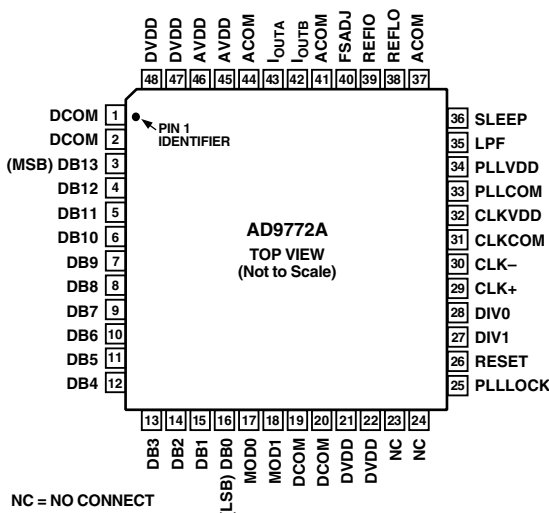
DVDD DVDD AVDD AVDD ACOM $I_{OUTA}$ $I_{OUTB}$ ACOM FSADJ REFIO REFLO ACOM

48 47 46 45 44 43 42 41 40 39 38 37

DCOM 1
DCOM 2
(MSB) DB13 3
DB12 4
DB11 5
DB10 6
DB9 7
DB8 8
DB7 9
DB6 10
DB5 11
DB4 12

PIN 1 IDENTIFIER

AD9772A
TOP VIEW
(Not to Scale)

36 SLEEP
35 LPF
34 PLLVDD
33 PLLCOM
32 CLKVDD
31 CLKCOM
30 CLK–
29 CLK+
28 DIV0
27 DIV1
26 RESET
25 PLLLOCK

13 14 15 16 17 18 19 20 21 22 23 24

DB3 DB2 DB1 (LSB) DB0 MOD0 MOD1 DCOM DCOM DVDD DVDD NC NC

NC = NO CONNECT